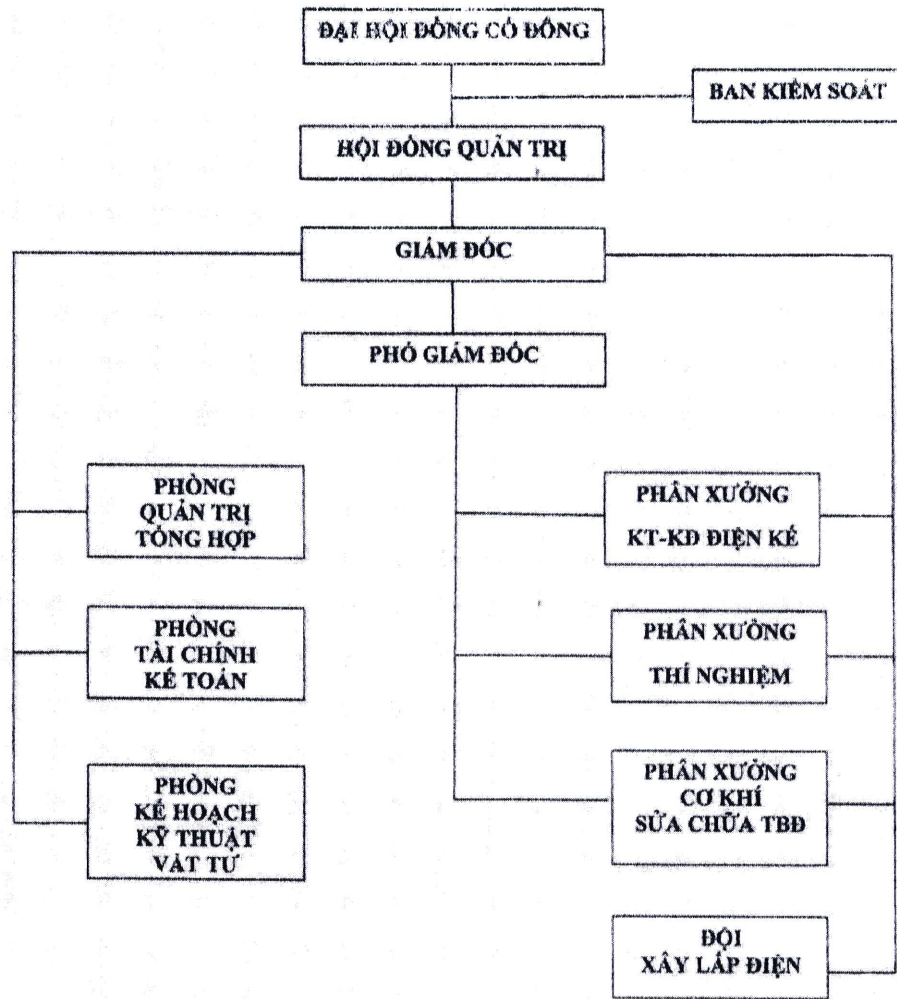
ĐẠI HỘI ĐỒNG CỔ ĐÔNG

BAN KIỂM SOÁT

HỘI ĐỒNG QUẢN TRỊ

GIÁM ĐỐC

PHÓ GIÁM ĐỐC

PHÒNG QUẢN TRỊ TỔNG HỢP

PHÒNG TÀI CHÍNH KẾ TOÁN

PHÒNG KẾ HOẠCH KỸ THUẬT VẬT TƯ

PHÂN XƯỞNG KT-KĐ ĐIỆN KẾ

PHÂN XƯỞNG THÍ NGHIỆM

PHÂN XƯỞNG CƠ KHÍ SỬA CHỮA TBĐ

ĐỘI XÂY LẮP ĐIỆN